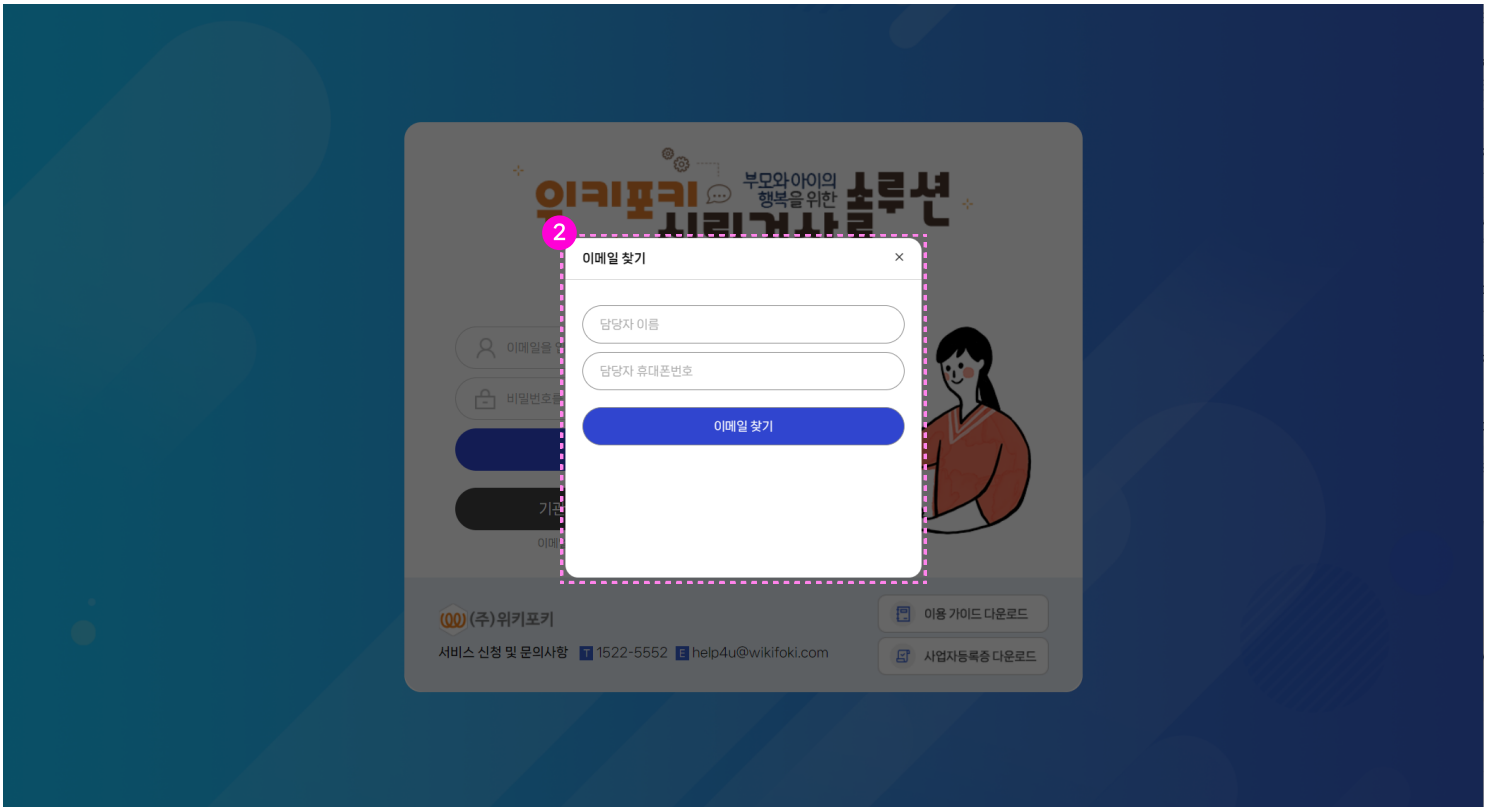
위키포키 부모와 아이의 행복을 위한 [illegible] 솔루션

2

이메일 찾기 ×

담당자 이름

담당자 휴대폰번호

이메일 찾기

이메일을 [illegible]

비밀번호를 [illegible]

기관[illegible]

이메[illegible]

(주)위키포키

서비스 신청 및 문의사항 T 1522-5552 E help4u@wikifoki.com

이용 가이드 다운로드

사업자등록증 다운로드